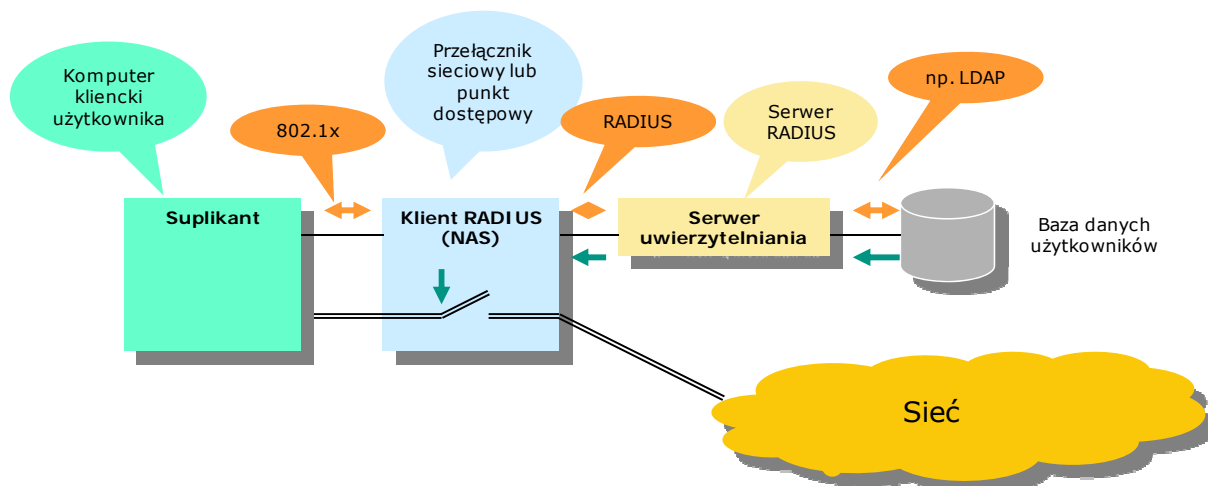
Komputer kliencki użytkownika

802.1x

Przełącznik sieciowy lub punkt dostępowy

RADIUS

Serwer RADIUS

np. LDAP

Suplikant

Klient RADIUS (NAS)

Serwer uwierzytelniania

Baza danych użytkowników

Sieć